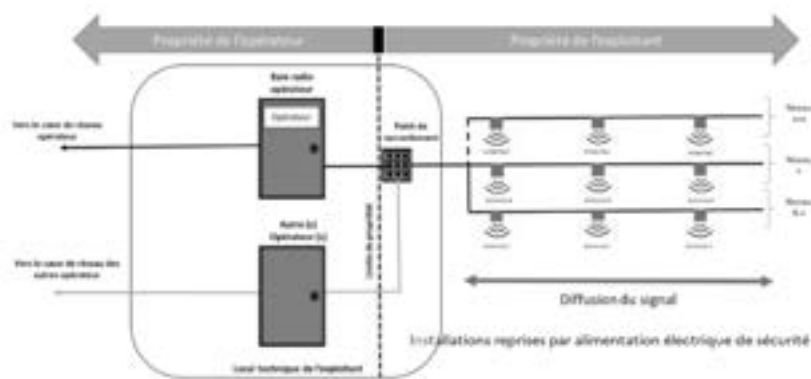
Propriété de l'opérateur

Propriété de l'exploitant

Baie radio opérateur

Opérateur

Vers le cœur de réseau opérateur

Point de raccordement

Autre (s) Opérateur (s)

Vers le cœur de réseau des autres opérateurs

Limite de propriété

Local technique de l'exploitant

Niveau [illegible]

Niveau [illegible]

Niveau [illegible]

Diffusion du signal

Installations reprises par alimentation électrique de sécurité